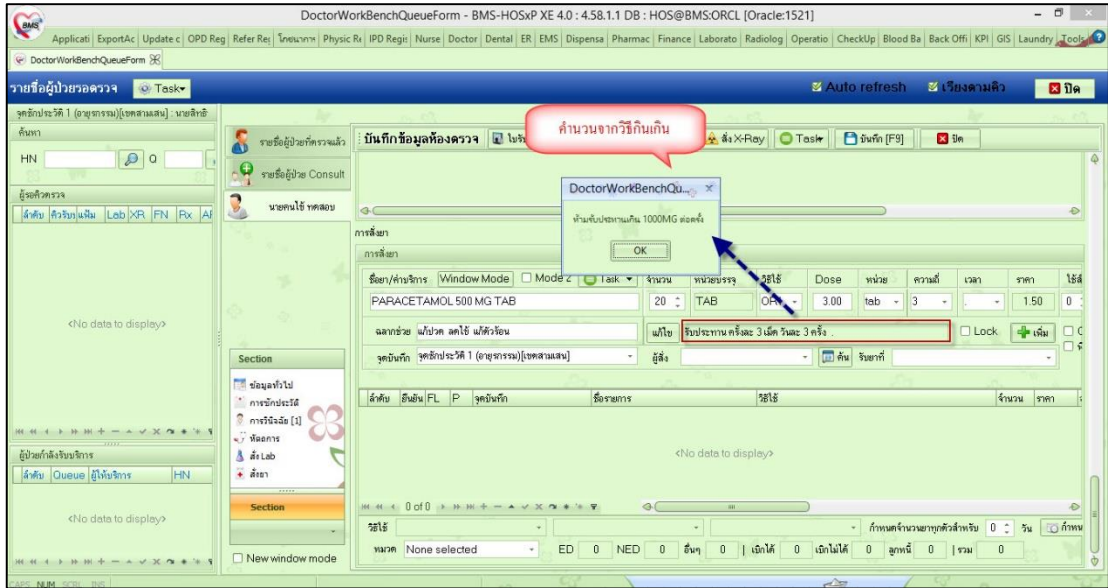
DoctorWorkBenchQueueForm - BMS-HOSxP XE 4.0 : 4.58.1.1 DB : HOS@BMS:ORCL [Oracle:1521]

Applicati | ExportAc | Update c | OPD Reg | Refer Re | โหลดภาพ | Physic Re | IPD Regis | Nurse | Doctor | Dental | ER | EMS | Dispensa | Pharmac | Finance | Laborato | Radiolog | Operatio | CheckUp | Blood Ba | Back Offi | KPI | GIS | Laundry | Tools

DoctorWorkBenchQueueForm

รายชื่อผู้ป่วยรอตรวจ Task

Auto refresh เรียงตามคิว ปิด

จุดซักประวัติ 1 (อายุรกรรม)[เขตสามเสน] : นายสิทธิ

ค้นหา

HN Q

ผู้รอคิวตรวจ

ลำดับ คิวรับแฟ้ม Lab XR FN Rx Al

<No data to display>

ผู้ป่วยกำลังรับบริการ

ลำดับ Queue ผู้ให้บริการ HN

<No data to display>

รายชื่อผู้ป่วยที่ตรวจแล้ว

รายชื่อผู้ป่วย Consult

นายคนไข้ ทดสอบ

Section

ข้อมูลทั่วไป
การซักประวัติ
การวินิจฉัย [1]
หัตถการ
สั่ง Lab
สั่งยา

Section

New window mode

บันทึกข้อมูลห้องตรวจ ใบรับ สั่ง X-Ray Task บันทึก [F9] ปิด

คำนวนจากวิธีกินเกิน

DoctorWorkBenchQu...

ห้ามรับประทานเกิน 1000MG ต่อครั้ง

OK

การสั่งยา

การสั่งยา

ชื่อยา/ค่าบริการ Window Mode Mode 2 Task จำนวน หน่วยบรรจุ วิธีใช้ Dose หน่วย ความถี่ เวลา ราคา ใช้สิ

PARACETAMOL 500 MG TAB 20 TAB ORV 3.00 tab 3 1.50 0

ฉลากช่วย แก้ปวด ลดไข้ แก้ตัวร้อน แก้ไข รับประทาน ครั้งละ 3 เม็ด วันละ 3 ครั้ง . Lock เพิ่ม

จุดบันทึก จุดซักประวัติ 1 (อายุรกรรม)[เขตสามเสน] ผู้สั่ง ค้น รับยาที่

ลำดับ ยืนยัน FL P จุดบันทึก ชื่อรายการ วิธีใช้ จำนวน ราคา

<No data to display>

0 of 0

วิธีใช้ กำหนดจำนวนยาทุกตัวสำหรับ 0 วัน กำหน

หมวด None selected ED 0 NED 0 อื่นๆ 0 เบิกได้ 0 เบิกไม่ได้ 0 ลูกหนี้ 0 รวม 0

CAPS NUM SCRL INS